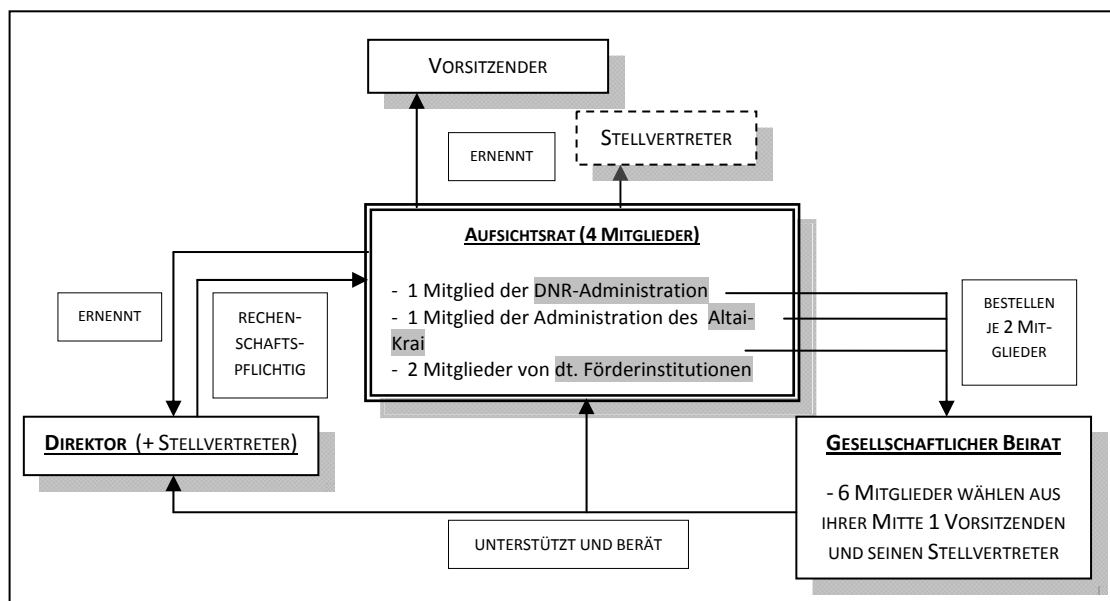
VORSITZENDER

ERNENNT

STELLVERTRETER

AUFSICHTSRAT (4 MITGLIEDER)

- 1 Mitglied der DNR-Administration
- 1 Mitglied der Administration des Altai-Krai
- 2 Mitglieder von dt. Förderinstitutionen

ERNENNT

RECHENSCHAFTSPFLICHTIG

BESTELLEN JE 2 MITGLIEDER

DIREKTOR (+ STELLVERTRETER)

GESELLSCHAFTLICHER BEIRAT

- 6 MITGLIEDER WÄHLEN AUS IHRER MITTE 1 VORSITZENDEN UND SEINEN STELLVERTRETER

UNTERSTÜTZT UND BERÄT